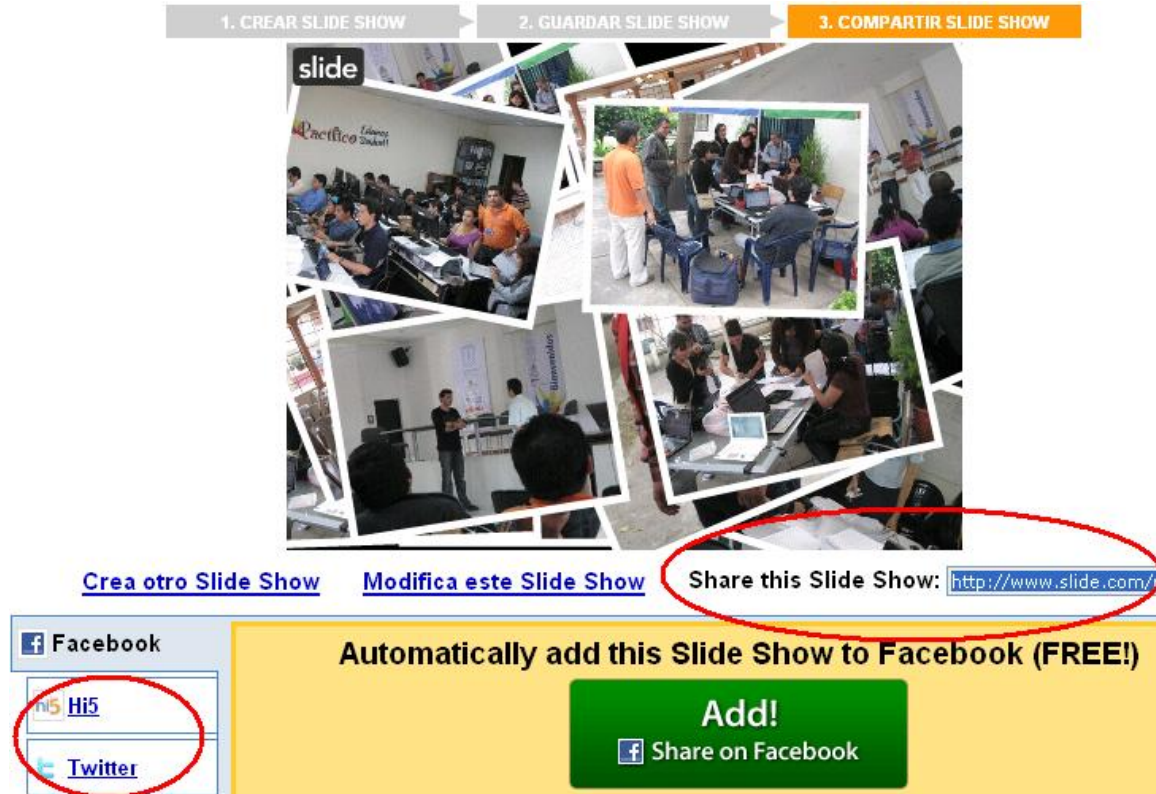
1. CREAR SLIDE SHOW
2. GUARDAR SLIDE SHOW
3. COMPARTIR SLIDE SHOW

slide

Pacífico

Bienvenidos

Crea otro Slide Show
Modifica este Slide Show
Share this Slide Show: http://www.slide.com/

Facebook
Hi5
Twitter

Automatically add this Slide Show to Facebook (FREE!)

Add!
Share on Facebook